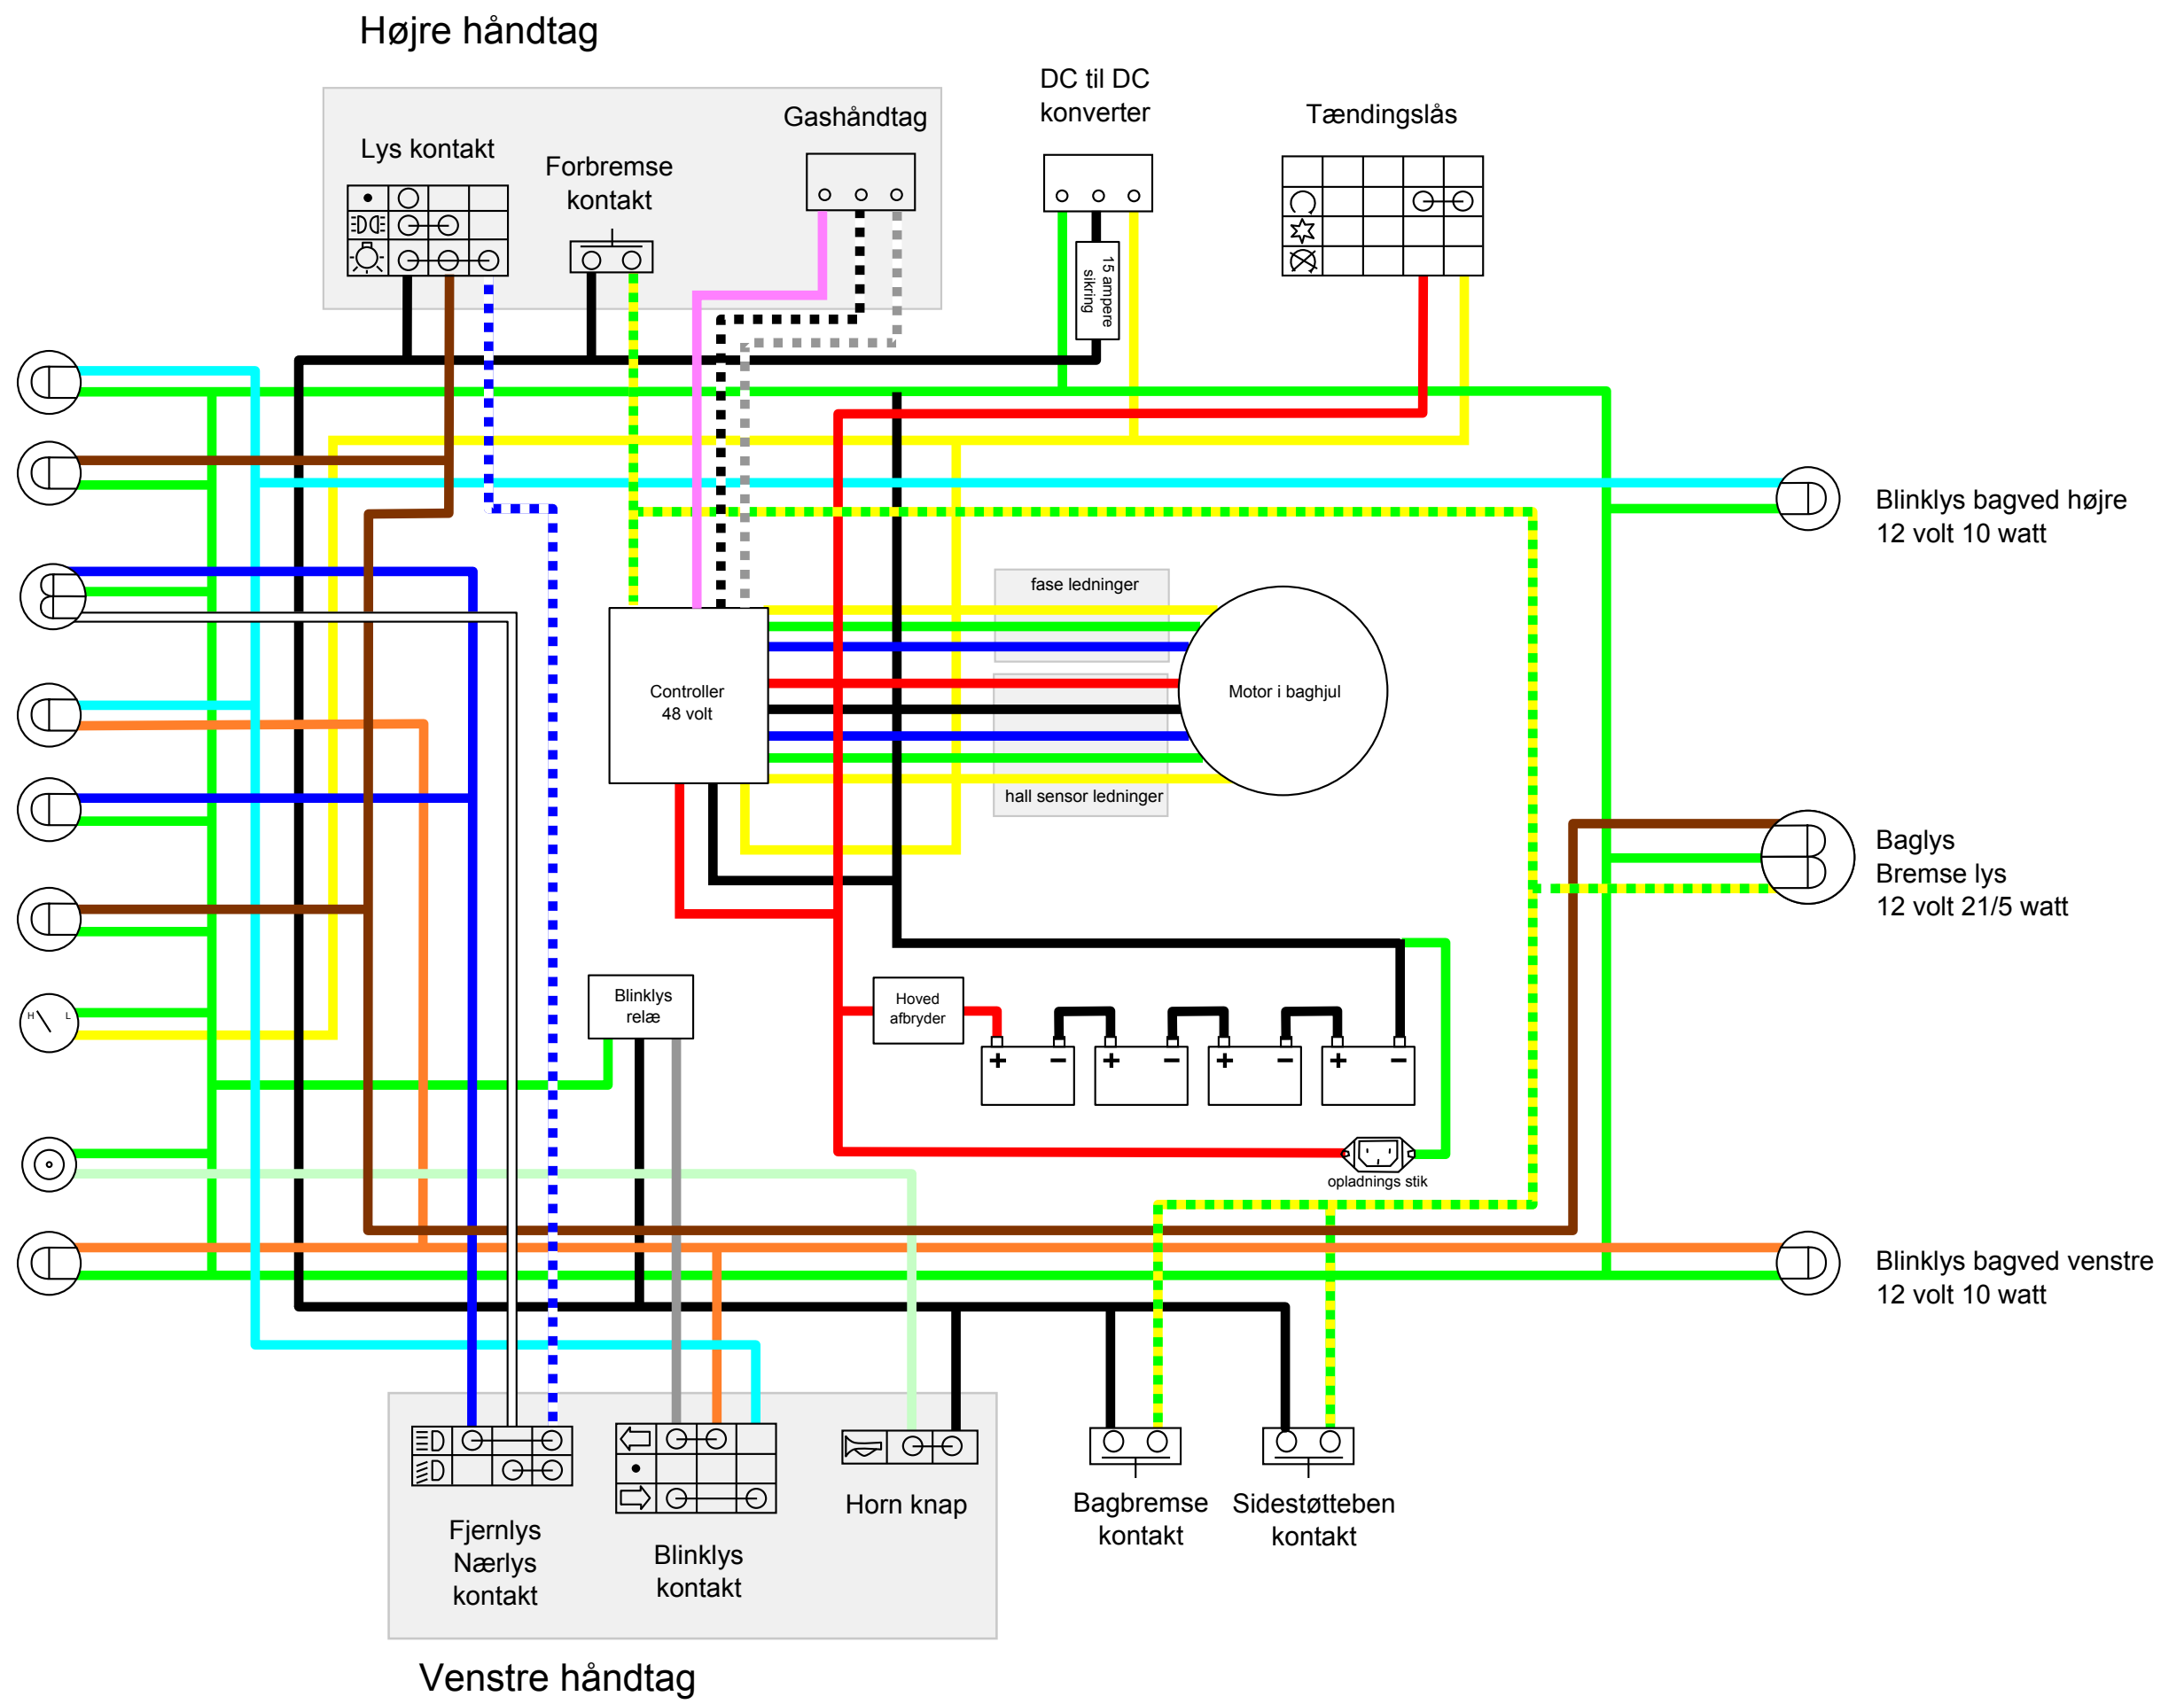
Højre håndtag

Lys kontakt

Forbremse kontakt

Gashåndtag

DC til DC konverter

15 ampere sikring

Tændingslås

Blinklys bagved højre
12 volt 10 watt

fase ledninger

Controller
48 volt

Motor i baghjul

hall sensor ledninger

Baglys
Bremse lys
12 volt 21/5 watt

H L

Blinklys relæ

Hoved afbryder

+ −
+ −
+ −
+ −

opladnings stik

Blinklys bagved venstre
12 volt 10 watt

Fjernlys
Nærlys
kontakt

Blinklys
kontakt

Horn knap

Bagbremse
kontakt

Sidestøtteben
kontakt

Venstre håndtag